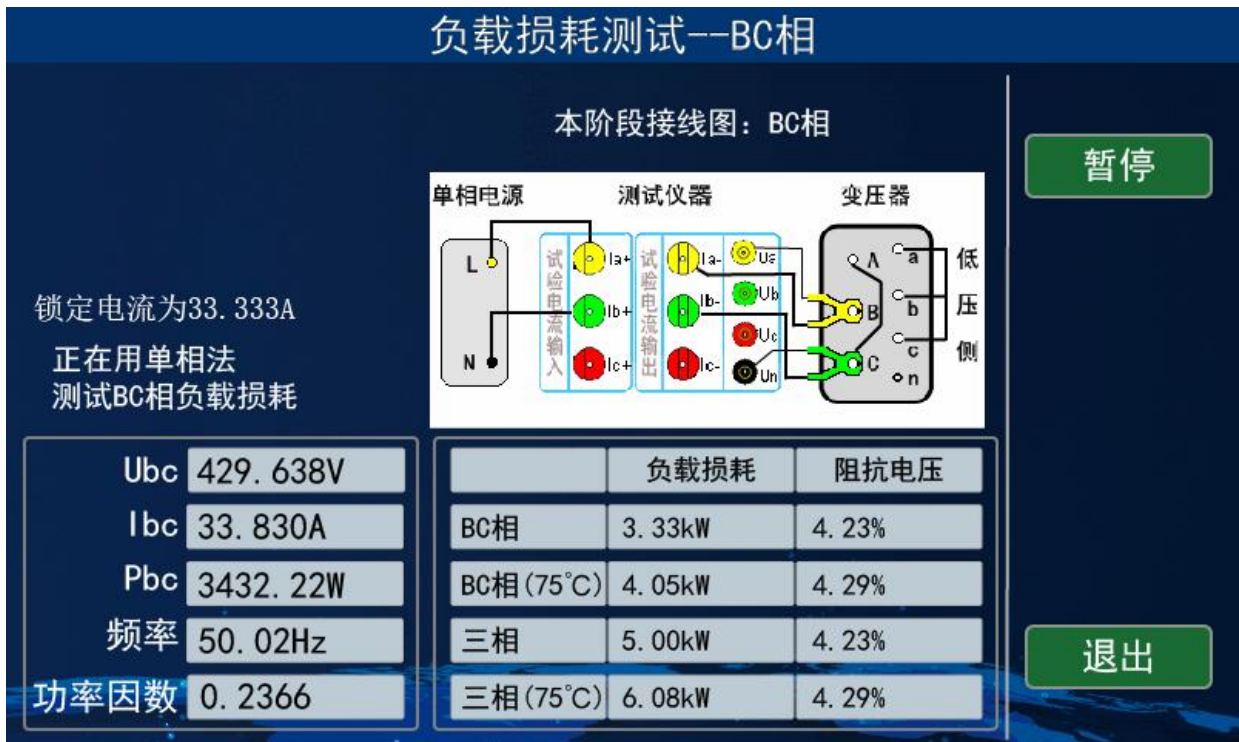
负载损耗测试--BC相

本阶段接线图：BC相

暂停

单相电源 测试仪器 变压器

L N

试验电流输入 Ia+ Ib+ Ic+

试验电流输出 Ia- Ib- Ic-

Ua Ub Uc Un

A B C a b c n

低压侧

锁定电流为33.333A

正在用单相法
测试BC相负载损耗

| | |
|---|---|
| Ubc | 429.638V |
| Ibc | 33.830A |
| Pbc | 3432.22W |
| 频率 | 50.02Hz |
| 功率因数 | 0.2366 |

| | 负载损耗 | 阻抗电压 |
|---|---|---|
| BC相 | 3.33kW | 4.23% |
| BC相(75℃) | 4.05kW | 4.29% |
| 三相 | 5.00kW | 4.23% |
| 三相(75℃) | 6.08kW | 4.29% |

退出